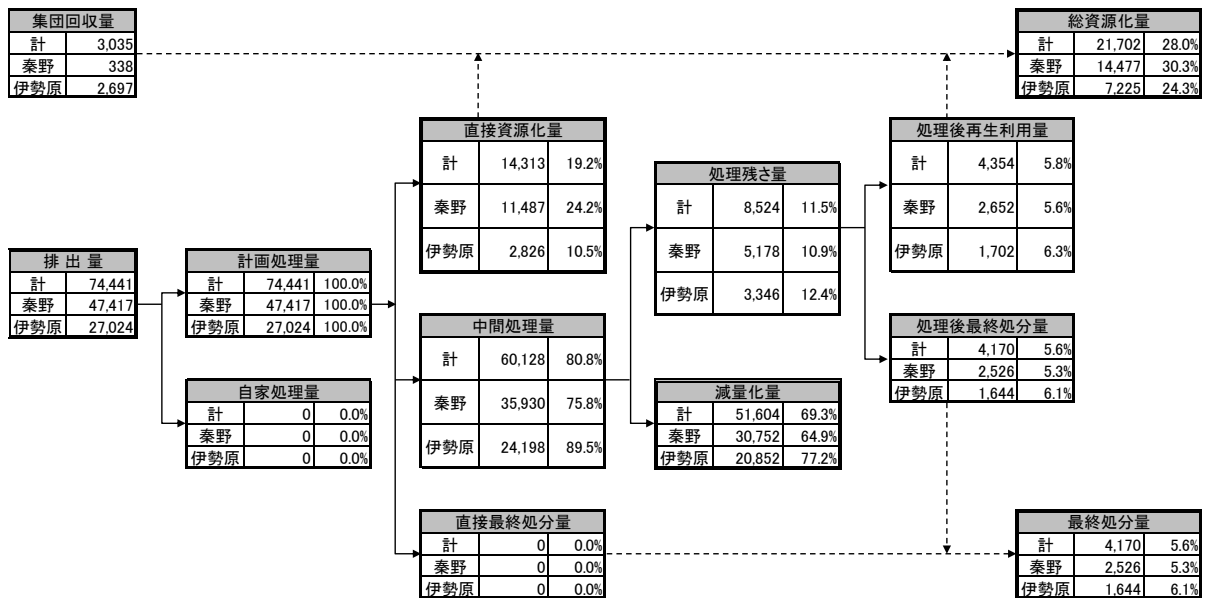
| 集団回収量 | |
|---|---|
| 計 | 3,035 |
| 秦野 | 338 |
| 伊勢原 | 2,697 |

| 総資源化量 | | |
|---|---|---|
| 計 | 21,702 | 28.0% |
| 秦野 | 14,477 | 30.3% |
| 伊勢原 | 7,225 | 24.3% |

| 直接資源化量 | | |
|---|---|---|
| 計 | 14,313 | 19.2% |
| 秦野 | 11,487 | 24.2% |
| 伊勢原 | 2,826 | 10.5% |

| 処理後再生利用量 | | |
|---|---|---|
| 計 | 4,354 | 5.8% |
| 秦野 | 2,652 | 5.6% |
| 伊勢原 | 1,702 | 6.3% |

| 処理残さ量 | | |
|---|---|---|
| 計 | 8,524 | 11.5% |
| 秦野 | 5,178 | 10.9% |
| 伊勢原 | 3,346 | 12.4% |

| 排 出 量 | |
|---|---|
| 計 | 74,441 |
| 秦野 | 47,417 |
| 伊勢原 | 27,024 |

| 計画処理量 | | |
|---|---|---|
| 計 | 74,441 | 100.0% |
| 秦野 | 47,417 | 100.0% |
| 伊勢原 | 27,024 | 100.0% |

| 中間処理量 | | |
|---|---|---|
| 計 | 60,128 | 80.8% |
| 秦野 | 35,930 | 75.8% |
| 伊勢原 | 24,198 | 89.5% |

| 処理後最終処分量 | | |
|---|---|---|
| 計 | 4,170 | 5.6% |
| 秦野 | 2,526 | 5.3% |
| 伊勢原 | 1,644 | 6.1% |

| 自家処理量 | | |
|---|---|---|
| 計 | 0 | 0.0% |
| 秦野 | 0 | 0.0% |
| 伊勢原 | 0 | 0.0% |

| 減量化量 | | |
|---|---|---|
| 計 | 51,604 | 69.3% |
| 秦野 | 30,752 | 64.9% |
| 伊勢原 | 20,852 | 77.2% |

| 直接最終処分量 | | |
|---|---|---|
| 計 | 0 | 0.0% |
| 秦野 | 0 | 0.0% |
| 伊勢原 | 0 | 0.0% |

| 最終処分量 | | |
|---|---|---|
| 計 | 4,170 | 5.6% |
| 秦野 | 2,526 | 5.3% |
| 伊勢原 | 1,644 | 6.1% |